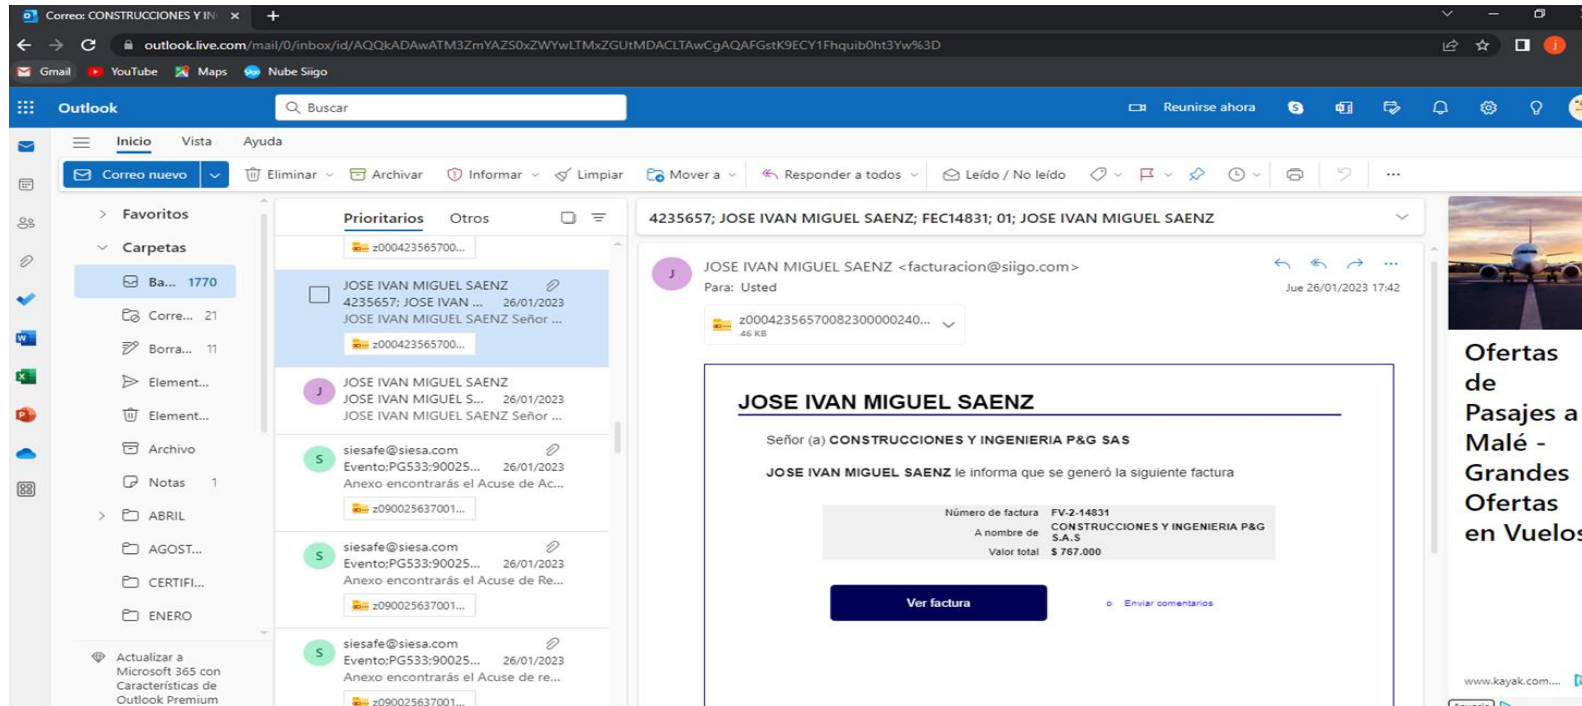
Correo: CONSTRUCCIONES Y IN ×
+
outlook.live.com/mail/0/inbox/id/AQQkADAwATM3ZmYAZS0xZWYwLTMxZGUtMDACLTAwCgAQAFGstK9ECY1Fhquib0ht3Yw%3D
Gmail YouTube Maps Nube Siigo
Outlook
Buscar
Reunirse ahora
Inicio Vista Ayuda
Correo nuevo
Eliminar Archivar Informar Limpiar Mover a Responder a todos Leído / No leído
Favoritos
Carpetas
Ba... 1770
Corre... 21
Borra... 11
Element...
Element...
Archivo
Notas 1
ABRIL
AGOST...
CERTIFI...
ENERO
Actualizar a Microsoft 365 con Características de Outlook Premium
Prioritarios Otros
z000423565700...
JOSE IVAN MIGUEL SAENZ
4235657; JOSE IVAN ... 26/01/2023
JOSE IVAN MIGUEL SAENZ Señor ...
z000423565700...
JOSE IVAN MIGUEL SAENZ
JOSE IVAN MIGUEL S... 26/01/2023
JOSE IVAN MIGUEL SAENZ Señor ...
siesafe@siesa.com
Evento:PG533:90025... 26/01/2023
Anexo encontrarás el Acuse de Ac...
z090025637001...
siesafe@siesa.com
Evento:PG533:90025... 26/01/2023
Anexo encontrarás el Acuse de Re...
z090025637001...
siesafe@siesa.com
Evento:PG533:90025... 26/01/2023
Anexo encontrarás el Acuse de re...
z090025637001...
4235657; JOSE IVAN MIGUEL SAENZ; FEC14831; 01; JOSE IVAN MIGUEL SAENZ
JOSE IVAN MIGUEL SAENZ <facturacion@siigo.com>
Para: Usted
Jue 26/01/2023 17:42
z0004235657008230000240...
46 KB
JOSE IVAN MIGUEL SAENZ
Señor (a) CONSTRUCCIONES Y INGENIERIA P&G SAS
JOSE IVAN MIGUEL SAENZ le informa que se generó la siguiente factura

| Número de factura | FV-2-14831 |
|---|---|
| A nombre de | CONSTRUCCIONES Y INGENIERIA P&G S.A.S |
| Valor total | $ 767.000 |

Ver factura
Enviar comentarios
Ofertas de Pasajes a Malé - Grandes Ofertas en Vuelos
www.kayak.com....